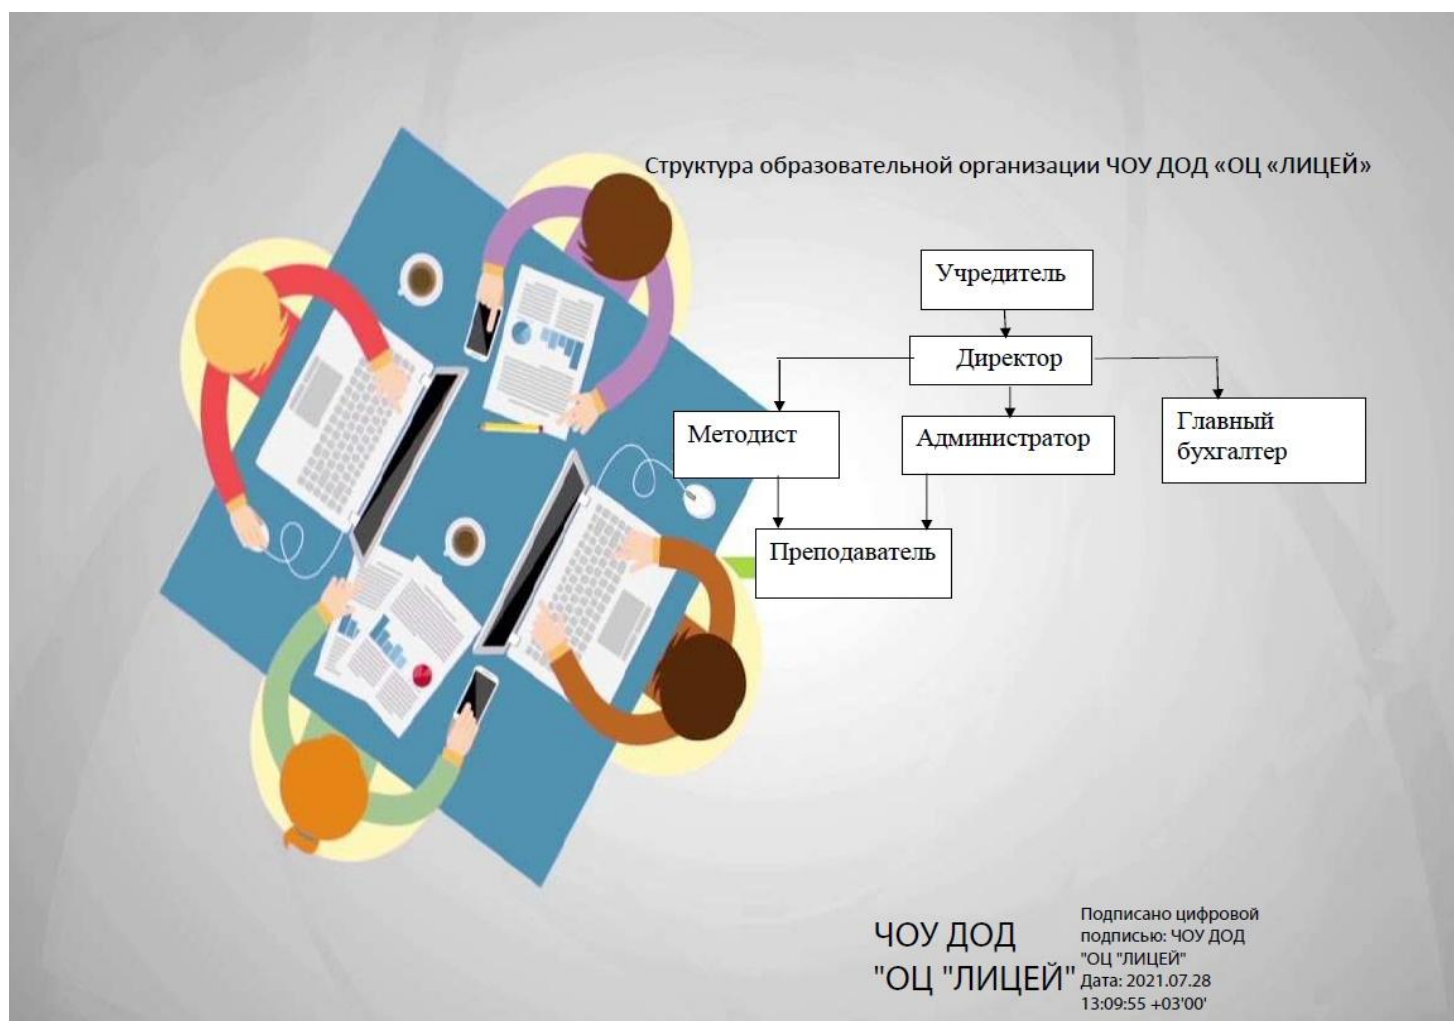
Структура образовательной организации ЧОУ ДОД «ОЦ «ЛИЦЕЙ»

Учредитель

Директор

Методист

Администратор

Главный бухгалтер

Преподаватель

ЧОУ ДОД "ОЦ "ЛИЦЕЙ"

Подписано цифровой подписью: ЧОУ ДОД "ОЦ "ЛИЦЕЙ"
Дата: 2021.07.28 13:09:55 +03'00'